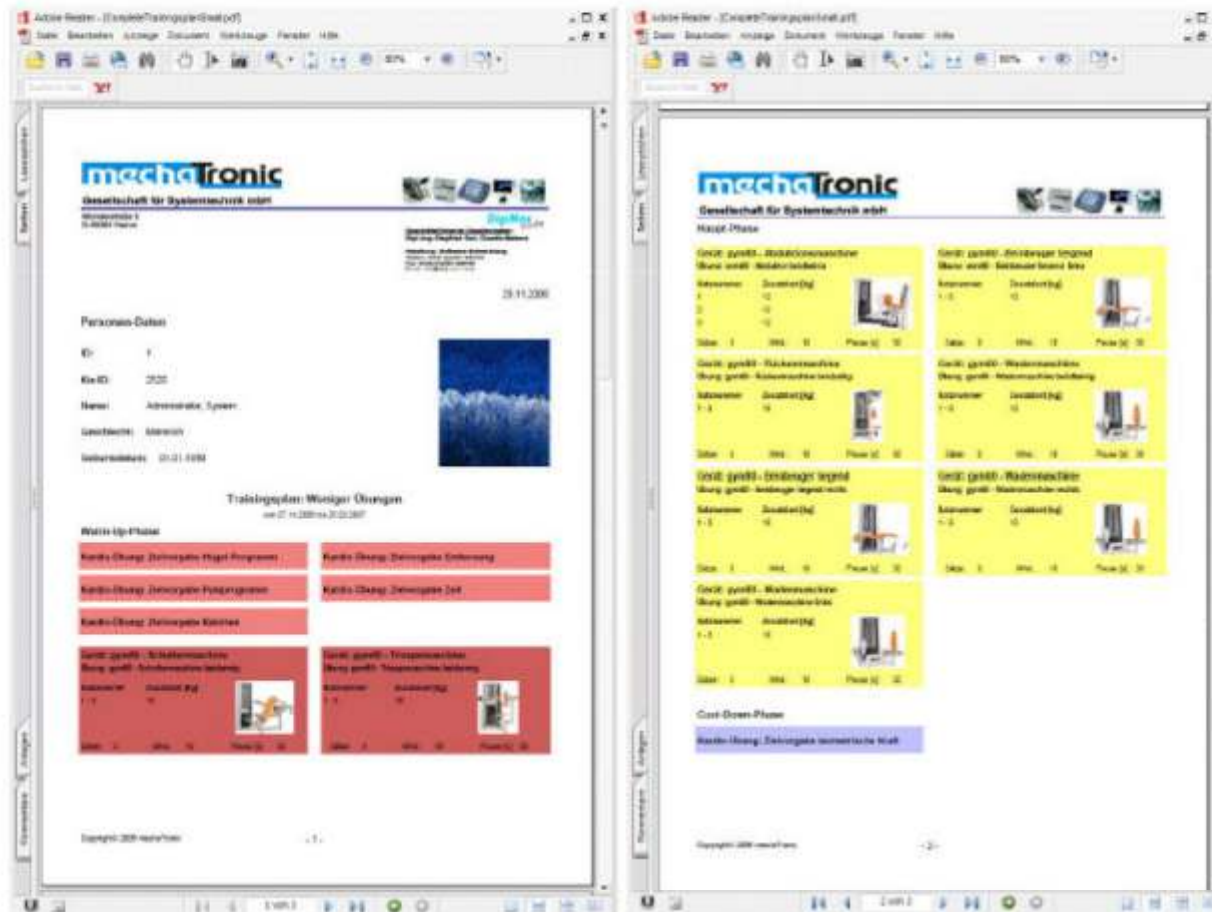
Adobe Reader - [CompleteTrainingsplan.pdf]
Datei Bearbeiten Anzeige Dokument Werkzeuge Fenster Hilfe

mechaTronic
Gesellschaft für Systemtechnik mbH

29.11.2006

Personen-Daten

ID: 1

Kn-ID: 2520

Name: Administrator, System

Geschlecht: Männlich

Geburtsdatum: 01.01.1990

Trainingsplan: Weniger Übungen

Warm-Up-Phase

Kardio-Übung: Zielvorgabe Hügel Programm

Kardio-Übung: Zielvorgabe Entfernung

Kardio-Übung: Zielvorgabe Pulsprogramm

Kardio-Übung: Zielvorgabe Zeit

Kardio-Übung: Zielvorgabe Kalorien

Gerät: gym80 - Schultermaschine

Gerät: gym80 - Trizepsmaschine

Copyright 2006 mechaTronic

- 1 -

Adobe Reader - [CompleteTrainingsplan.pdf]
Datei Bearbeiten Anzeige Dokument Werkzeuge Fenster Hilfe

mechaTronic
Gesellschaft für Systemtechnik mbH

Haupt-Phase

Gerät: gym80 - Abduktorenmaschine

Gerät: gym80 - Beinbeuger liegend

Gerät: gym80 - Rückenmaschine

Gerät: gym80 - Wadenmaschine

Gerät: gym80 - Beinbeuger liegend

Gerät: gym80 - Wadenmaschine

Gerät: gym80 - Wadenmaschine

Cool-Down-Phase

Kardio-Übung: Zielvorgabe isometrische Kraft

Copyright 2006 mechaTronic

- 2 -